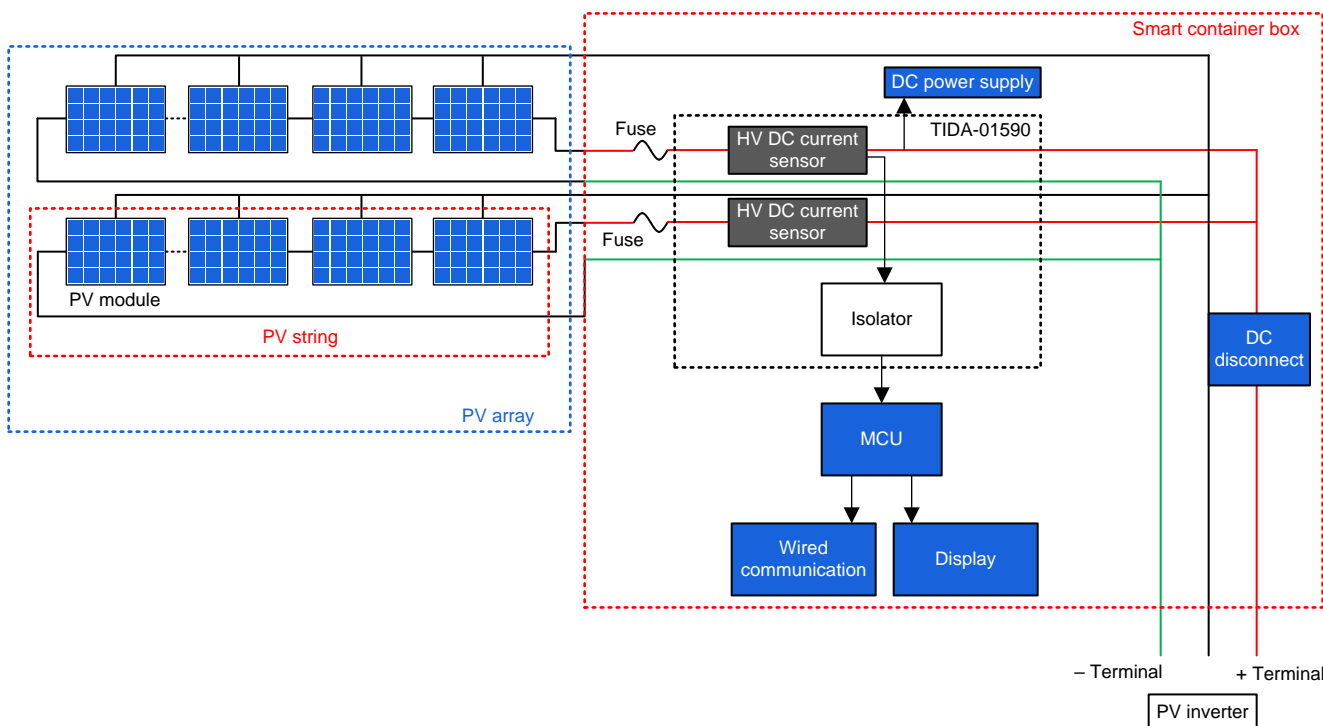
Smart container box

DC power supply

Fuse

HV DC current sensor

TIDA-01590

HV DC current sensor

Fuse

PV module

PV string

Isolator

DC disconnect

PV array

MCU

Wired communication

Display

– Terminal

+ Terminal

PV inverter